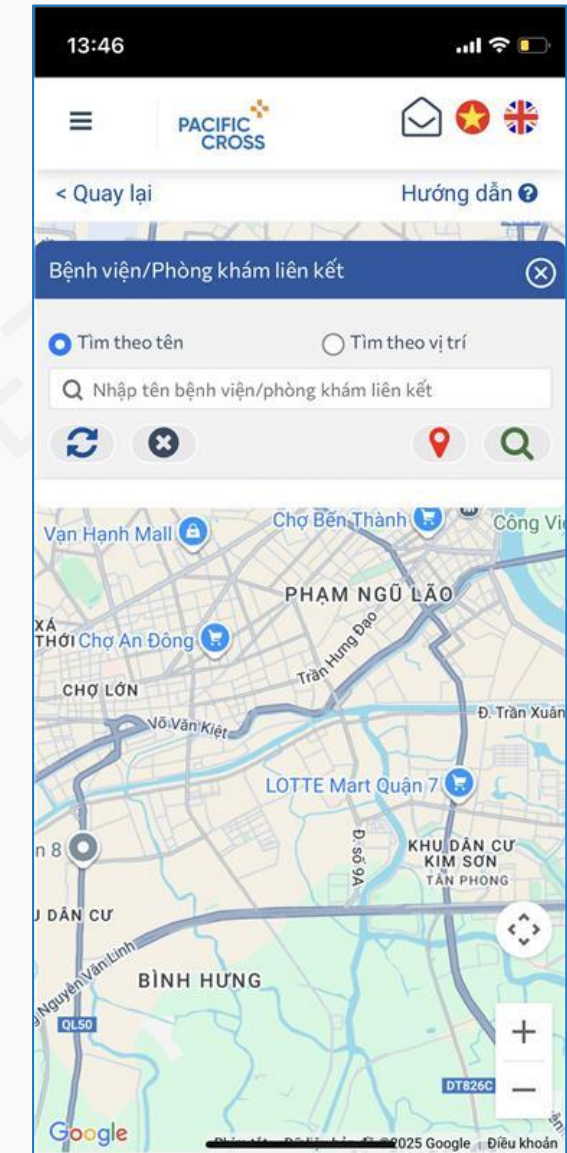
13:46

PACIFIC CROSS

< Quay lại

Hướng dẫn

Bệnh viện/Phòng khám liên kết

Tìm theo tên

Tìm theo vị trí

Nhập tên bệnh viện/phòng khám liên kết

Vạn Hạnh Mall

Chợ Bến Thành

Công Vi

PHẠM NGŨ LÃO

XÁ THỚI

Chợ An Đông

Trần Hưng Đạo

CHỢ LỚN

Võ Văn Kiệt

Đ. Trần Xuân

LOTTE Mart Quận 7

n 8

Đ. số 9A

KHU DÂN CƯ KIM SƠN

TÂN PHONG

J DÂN CƯ

Nguyễn Văn Linh

BÌNH HƯNG

QL50

DT826C

Google

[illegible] ©2025 Google | Điều khoản